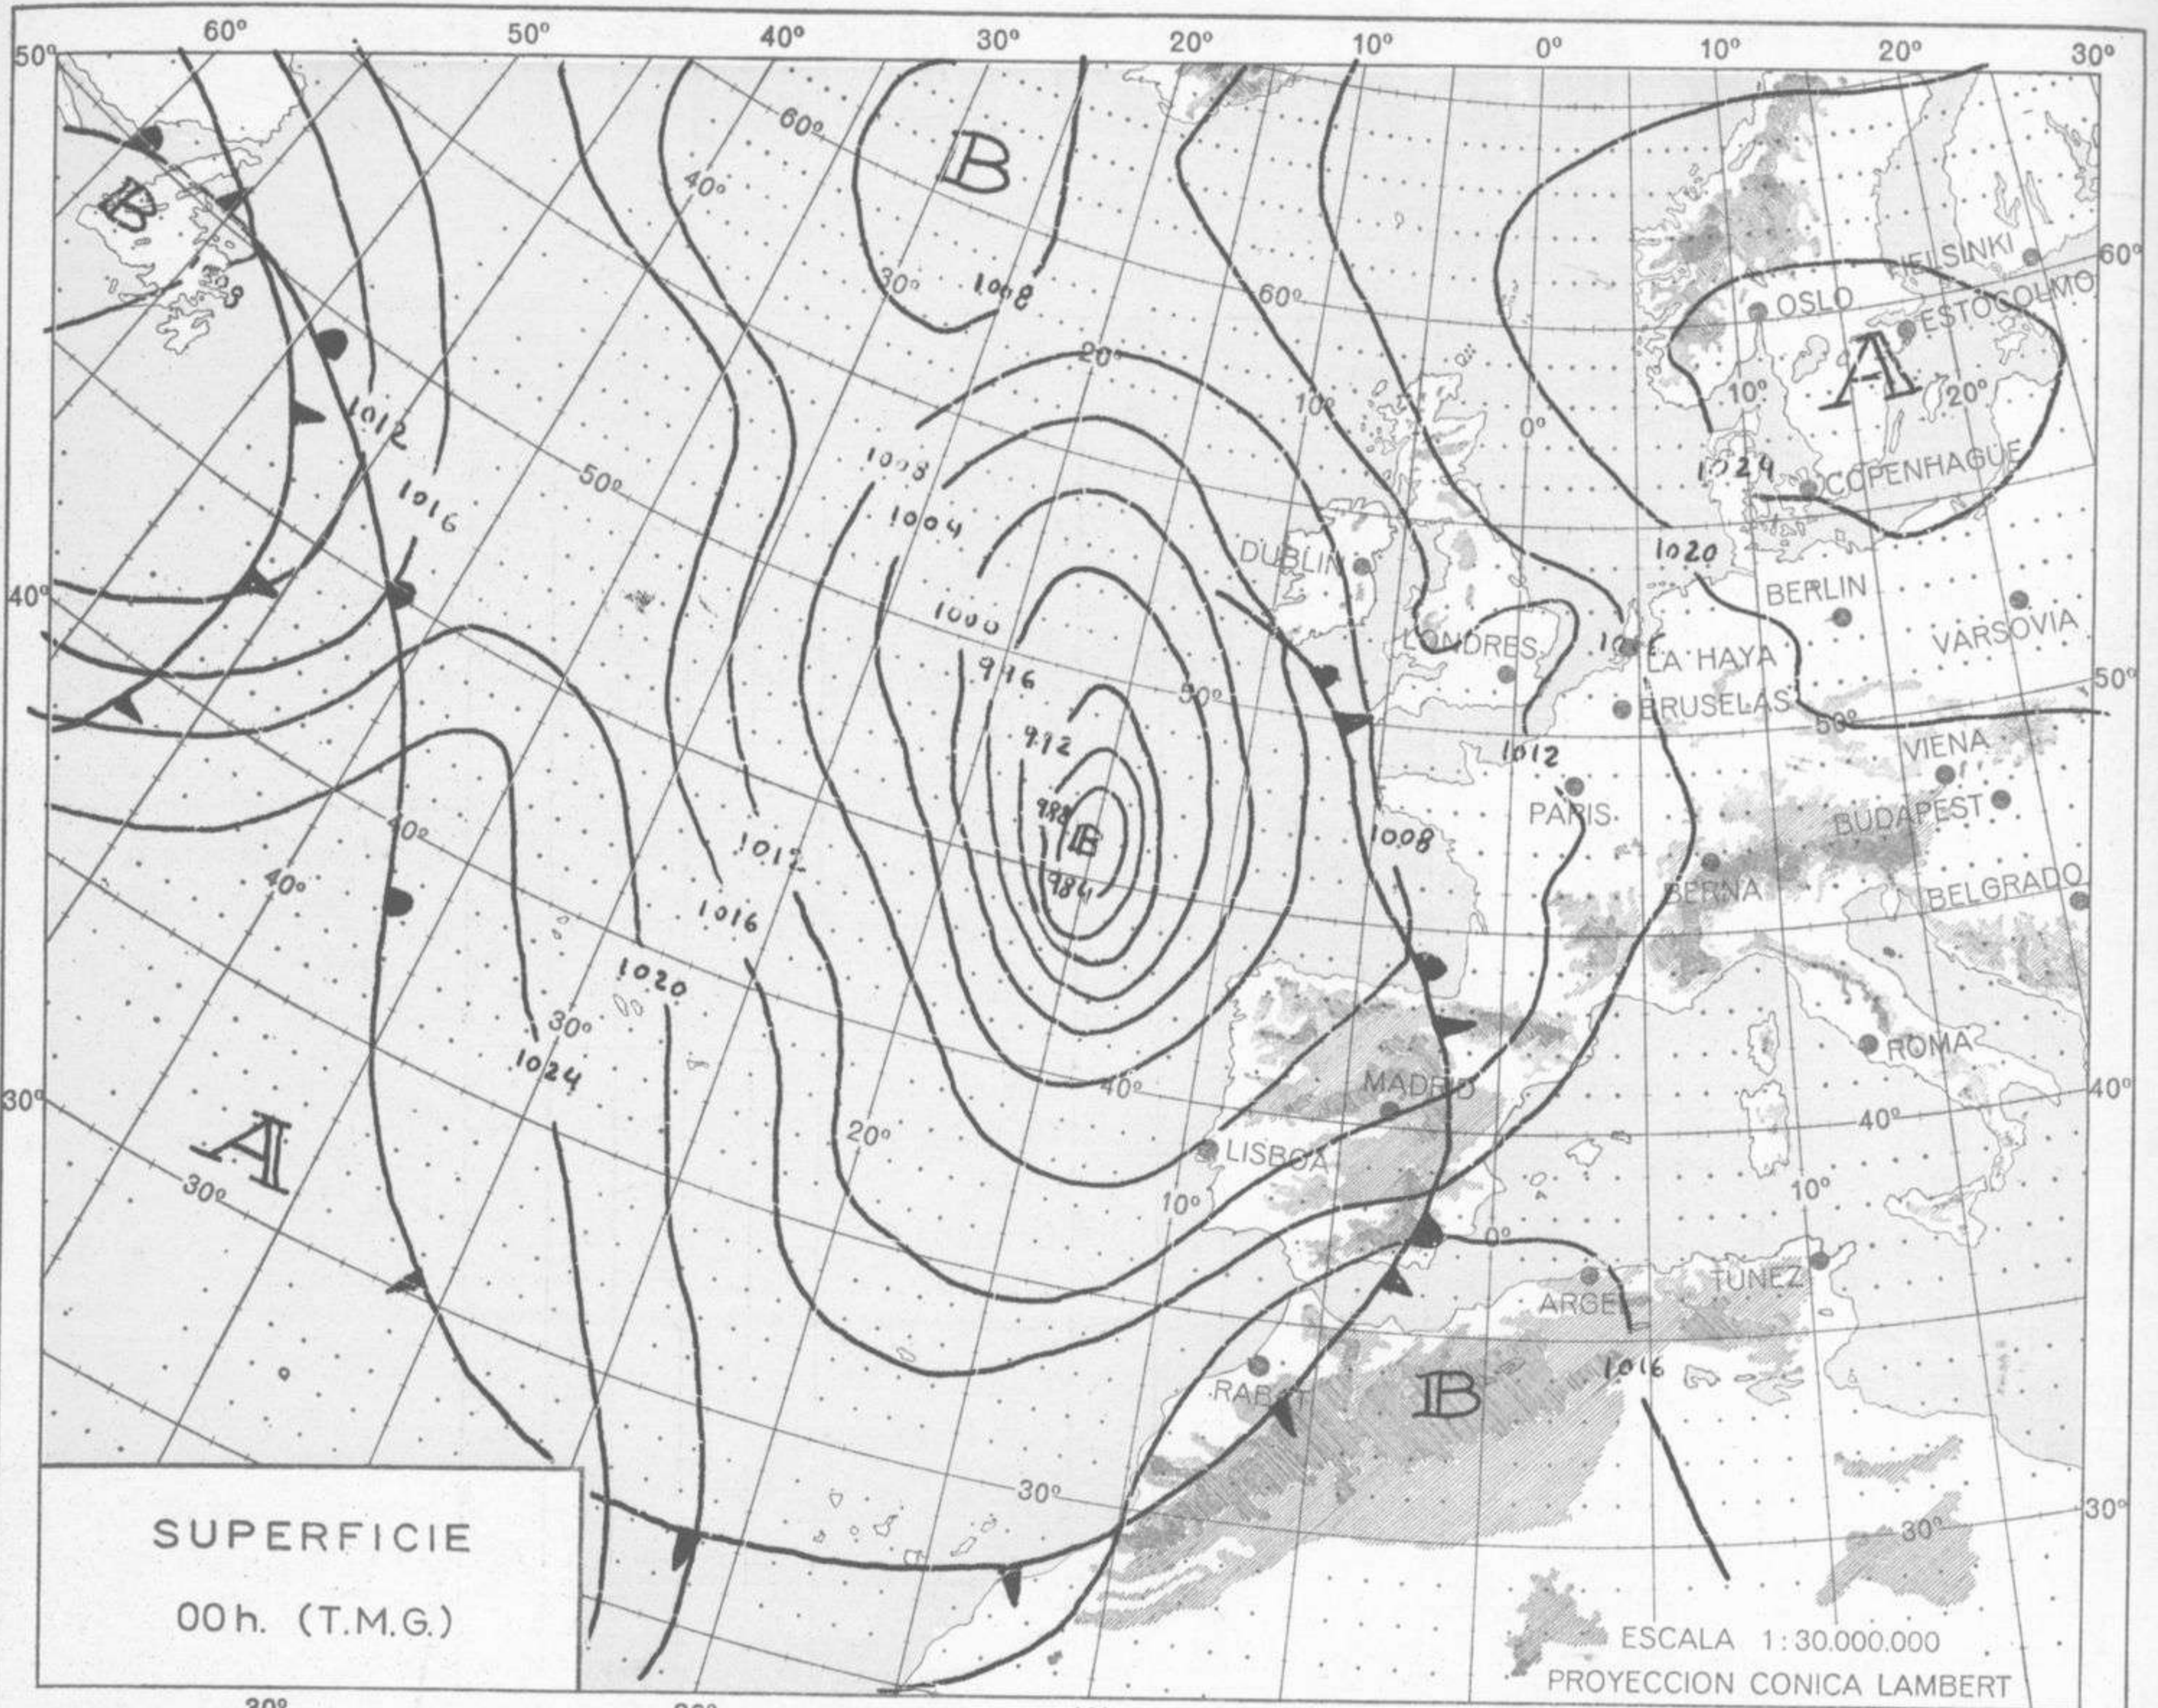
60º 50º 40º 30º 20º 10º 0º 10º 20º 30º

50º

60º

B

B

1008

60º

40º

30º

1008

60º

A

HELSINKI

OSLO

ESTOCOLMO

60º

20º

10º

10º

20º

0º

1012

1008

1004

50º

1016

1024

COPENHAGUE

1020

DUBLIN

BERLIN

40º

1000

996

LONDRES

1016

LA HAYA

VARSOVIA

BRUSELAS

50º

50º

50º

992

1012

VIENA

988

B

984

PARIS

BUDAPEST

1008

1012

40º

BERNA

40º

1016

BELGRADO

1020

30º

1024

ROMA

MADRID

30º

A

40º

40º

40º

20º

LISBOA

30º

10º

10º

0º

TUNEZ

ARGEL

1016

RABAT

B

30º

30º

30º

SUPERFICIE

00 h. (T.M.G.)

ESCALA 1 : 30.000.000

PROYECCION CONICA LAMBERT